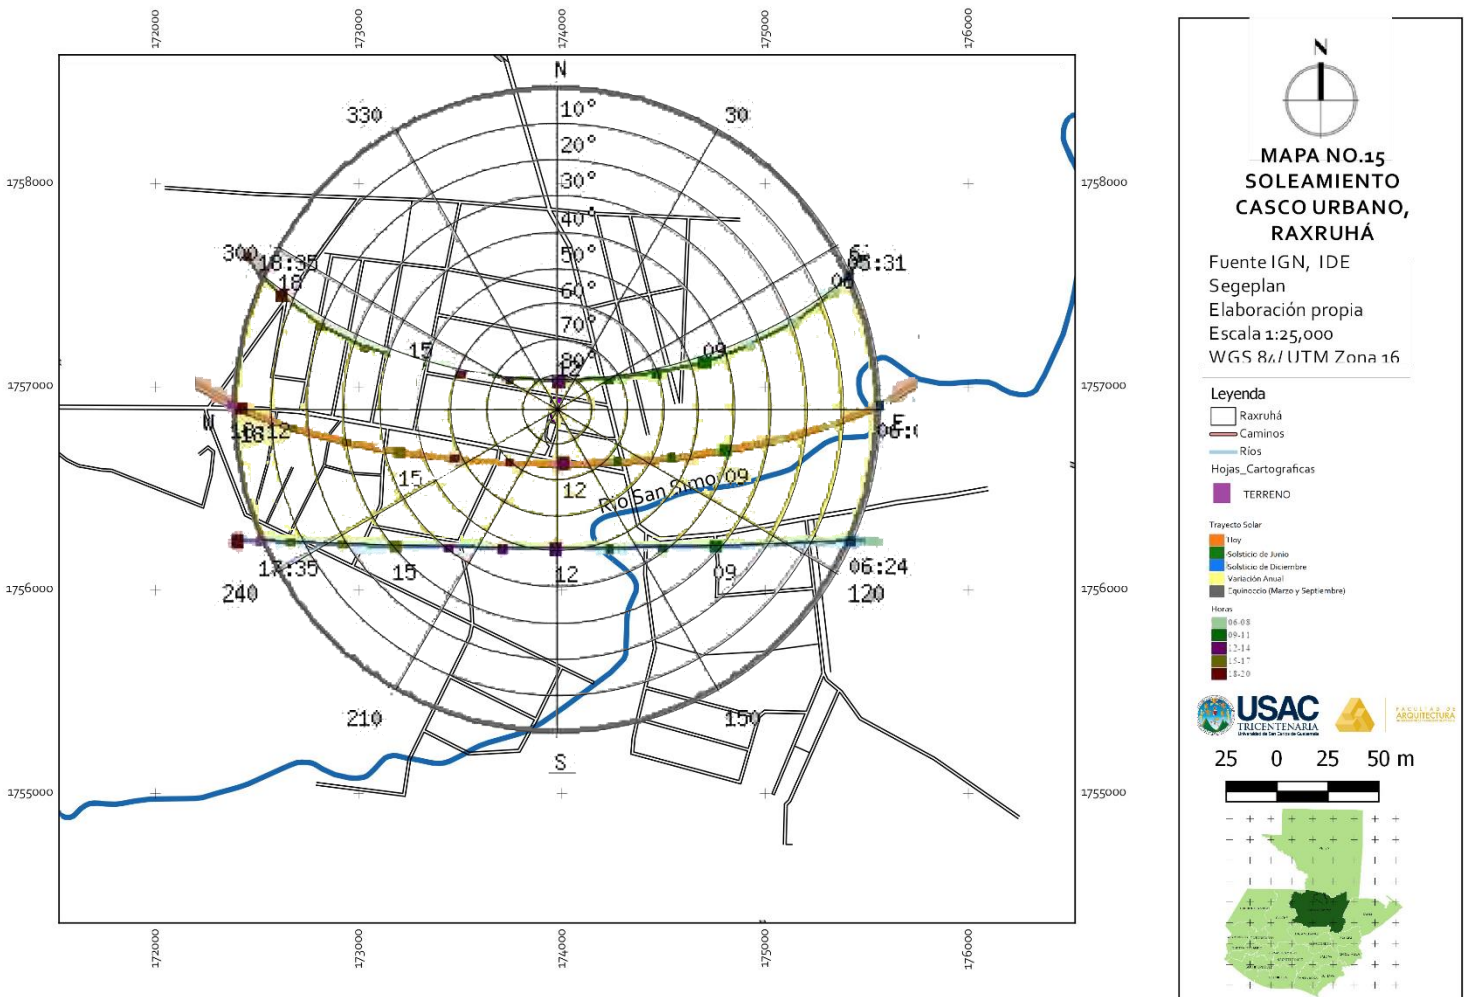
172000 173000 174000 175000 176000

1758000
1757000
1756000
1755000

N
10°
20°
30°
40°
50°
60°
70°
80°
330
30
300
18:35
18
60
05:31
06
15
09
W
18:12
18
E
06:0
15
12
09
Río San Simo
17:35
15
12
09
06:24
240
120
210
150
S

1758000
1757000
1756000
1755000

172000 173000 174000 175000 176000

N
MAPA NO.15
SOLEAMIENTO
CASCO URBANO,
RAXRUHÁ

Fuente IGN, IDE Segeplan
Elaboración propia
Escala 1:25,000
WGS 84/ UTM Zona 16

Leyenda
Raxruhá
Caminos
Ríos
Hojas_Cartograficas
TERRENO

Trayecto Solar
Hoy
Solsticio de Junio
Solsticio de Diciembre
Variación Anual
Equinoccio (Marzo y Septiembre)

Horas
06-08
09-11
12-14
15-17
18-20

USAC
TRICENTENARIA
Universidad de San Carlos de Guatemala
FACULTAD DE ARQUITECTURA

25 0 25 50 m